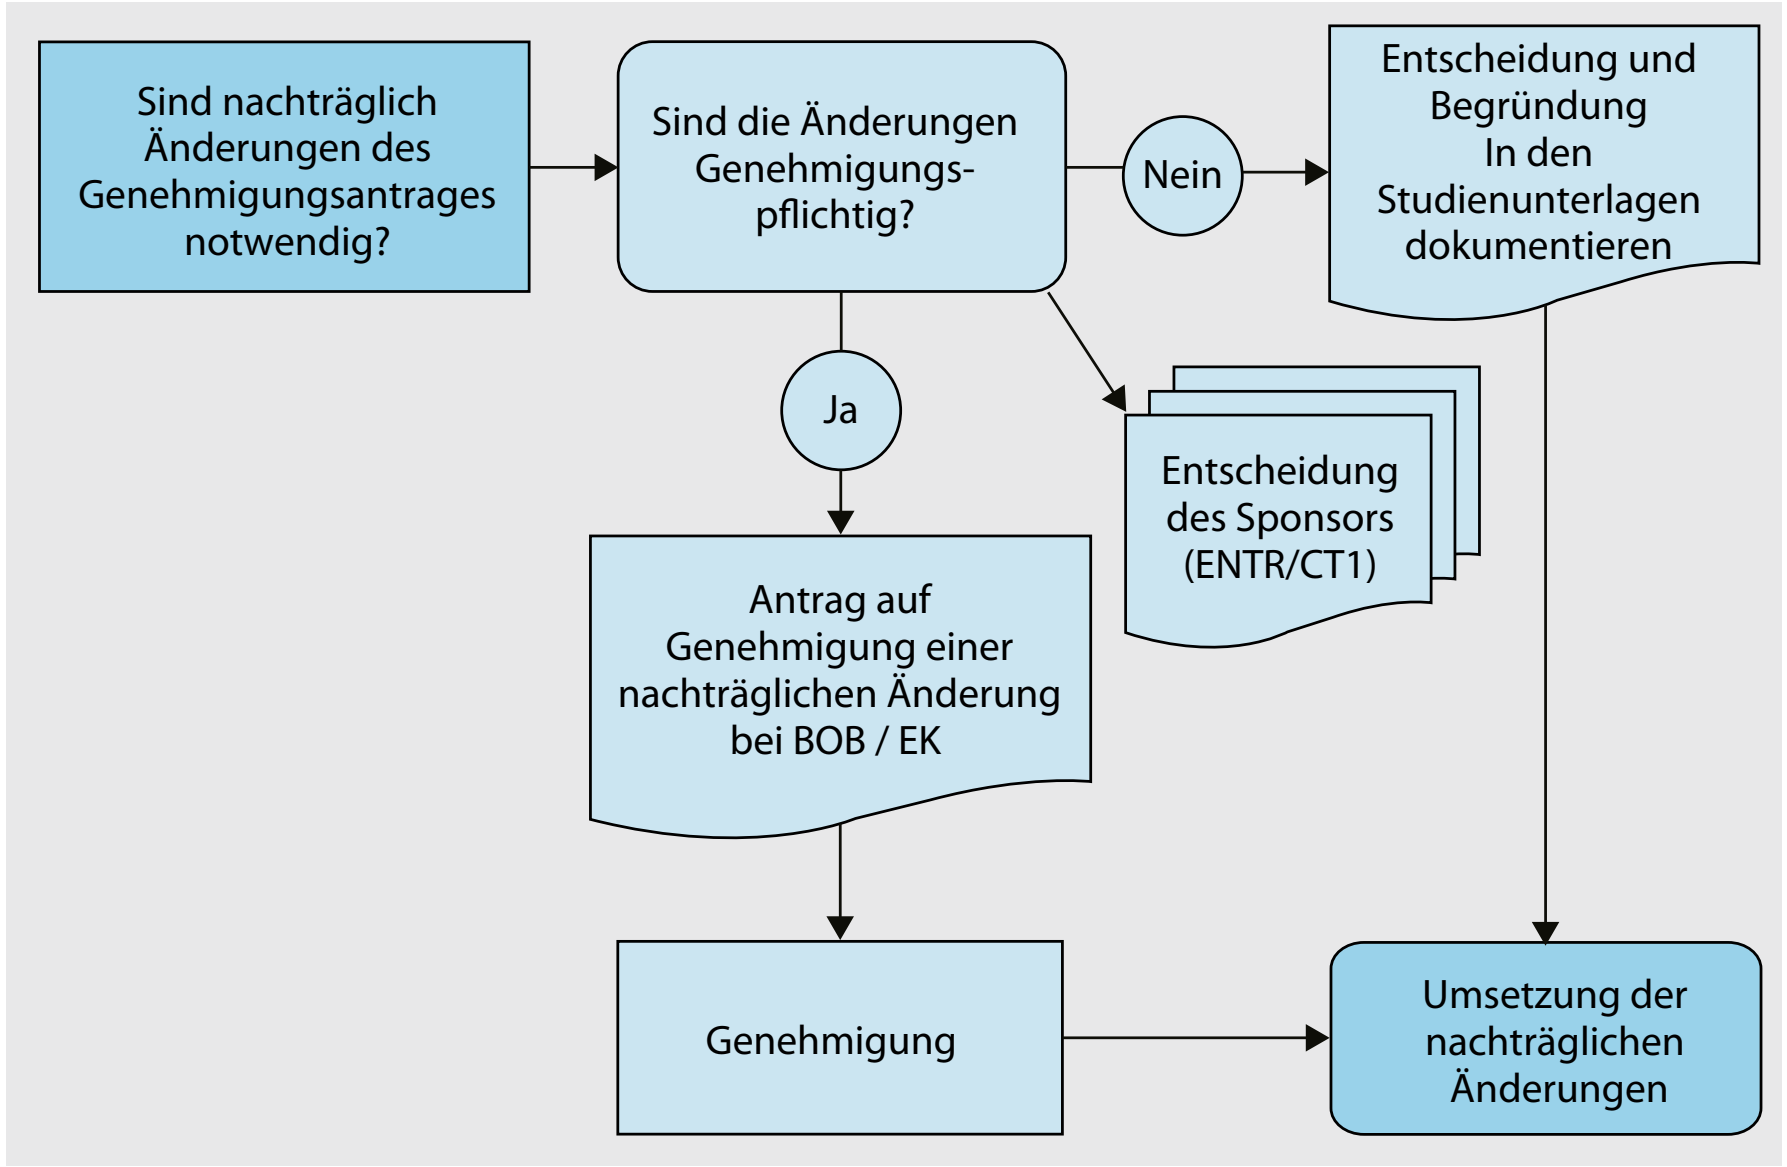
Sind nachträglich Änderungen des Genehmigungsantrages notwendig?

Sind die Änderungen Genehmigungspflichtig?

Nein

Entscheidung und Begründung In den Studienunterlagen dokumentieren

Ja

Entscheidung des Sponsors (ENTR/CT1)

Antrag auf Genehmigung einer nachträglichen Änderung bei BOB / EK

Genehmigung

Umsetzung der nachträglichen Änderungen